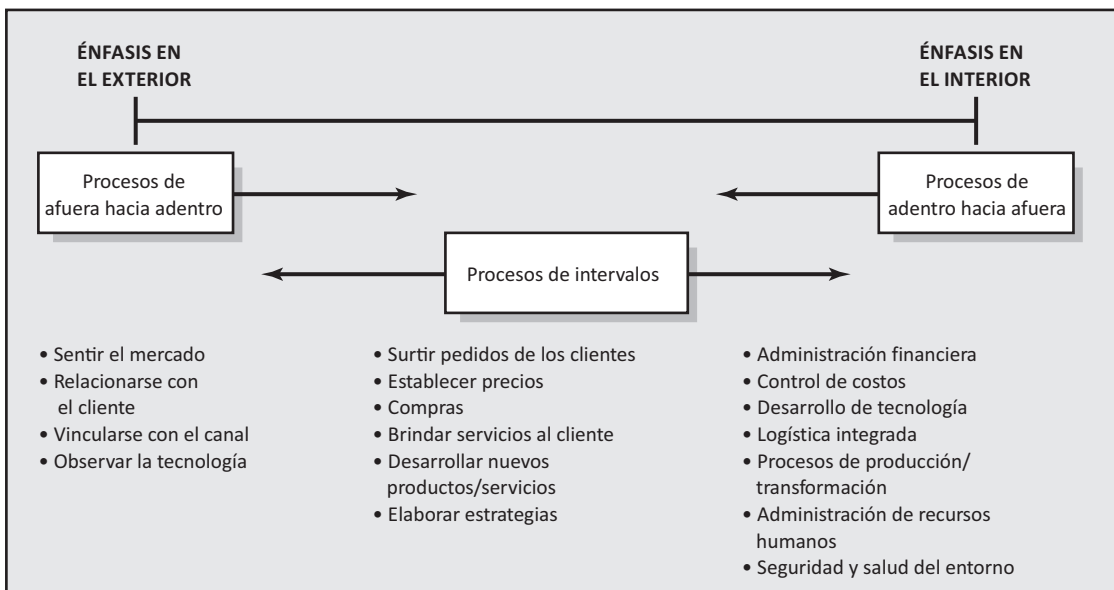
ÉNFASIS EN EL EXTERIOR

ÉNFASIS EN EL INTERIOR

Procesos de afuera hacia adentro

Procesos de adentro hacia afuera

Procesos de intervalos

• Sentir el mercado
• Relacionarse con el cliente
• Vincularse con el canal
• Observar la tecnología

• Surtir pedidos de los clientes
• Establecer precios
• Compras
• Brindar servicios al cliente
• Desarrollar nuevos productos/servicios
• Elaborar estrategias

• Administración financiera
• Control de costos
• Desarrollo de tecnología
• Logística integrada
• Procesos de producción/ transformación
• Administración de recursos humanos
• Seguridad y salud del entorno